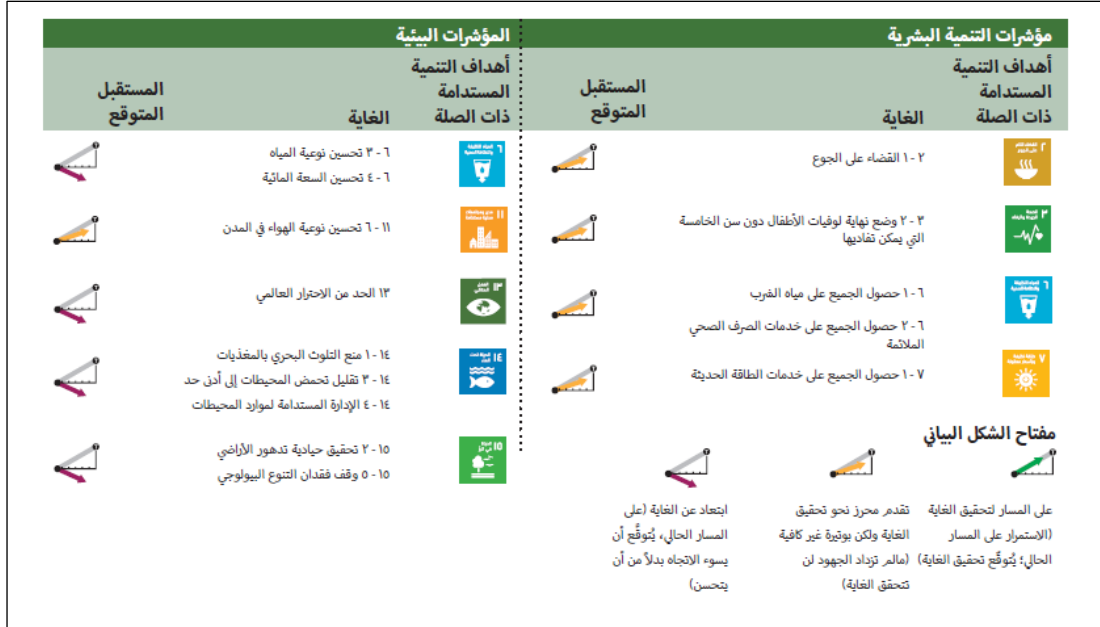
مؤشرات التنمية البشرية

| أهداف التنمية المستدامة ذات الصلة | الغاية | المستقبل المتوقع |
|---|---|---|
| ٢ | ٢ - ١ القضاء على الجوع | |
| ٣ | ٣ - ٢ وضع نهاية لوفيات الأطفال دون سن الخامسة التي يمكن تفاديها | |
| ٦ | ٦ - ١ حصول الجميع على مياه الشرب | |
| | ٦ - ٢ حصول الجميع على خدمات الصرف الصحي الملائمة | |
| ٧ | ٧ - ١ حصول الجميع على خدمات الطاقة الحديثة | |

المؤشرات البيئية

| أهداف التنمية المستدامة ذات الصلة | الغاية | المستقبل المتوقع |
|---|---|---|
| ٦ | ٦ - ٣ تحسين نوعية المياه<br>٦ - ٤ تحسين السعة المائية | |
| ١١ | ١١ - ٦ تحسين نوعية الهواء في المدن | |
| ١٣ | ١٣ الحد من الاحترار العالمي | |
| ١٤ | ١٤ - ١ منع التلوث البحري بالمغذيات<br>١٤ - ٣ تقليل تحمض المحيطات إلى أدنى حد<br>١٤ - ٤ الإدارة المستدامة لموارد المحيطات | |
| ١٥ | ١٥ - ٢ تحقيق حيادية تدهور الأراضي<br>١٥ - ٥ وقف فقدان التنوع البيولوجي | |

مفتاح الشكل البياني

على المسار لتحقيق الغاية (الاستمرار على المسار الحالي؛ يُتوقَّع تحقيق الغاية)

تقدم محرز نحو تحقيق الغاية ولكن بوتيرة غير كافية (مالم تزداد الجهود لن تتحقق الغاية)

ابتعاد عن الغاية (على المسار الحالي، يُتوقَّع أن يسوء الاتجاه بدلاً من أن يتحسن)